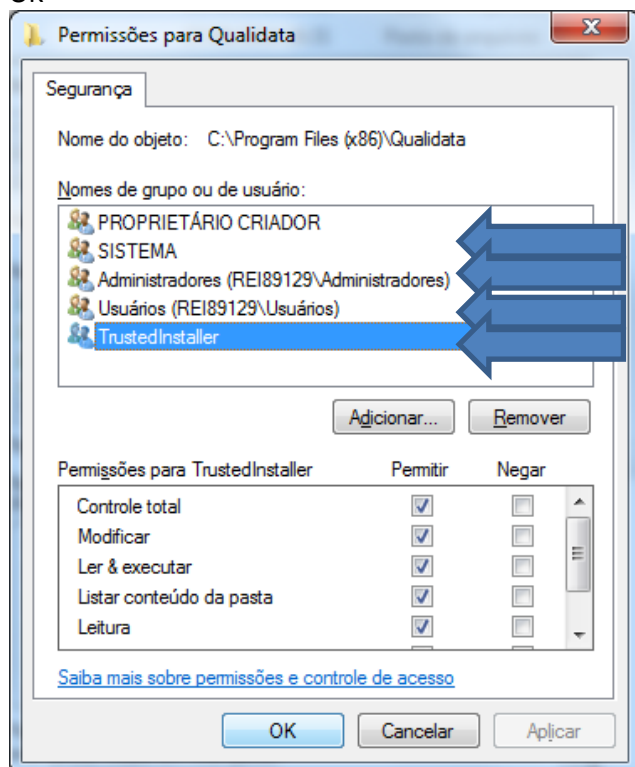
Permissões para Qualidata

Segurança

Nome do objeto: C:\Program Files (x86)\Qualidata

Nomes de grupo ou de usuário:

PROPRIETÁRIO CRIADOR
SISTEMA
Administradores (REI89129\Administradores)
Usuários (REI89129\Usuários)
TrustedInstaller

Adicionar... Remover

| Permissões para TrustedInstaller | Permitir | Negar |
|---|---|---|
| Controle total | ✓ | |
| Modificar | ✓ | |
| Ler & executar | ✓ | |
| Listar conteúdo da pasta | ✓ | |
| Leitura | ✓ | |

Saiba mais sobre permissões e controle de acesso

OK Cancelar Aplicar